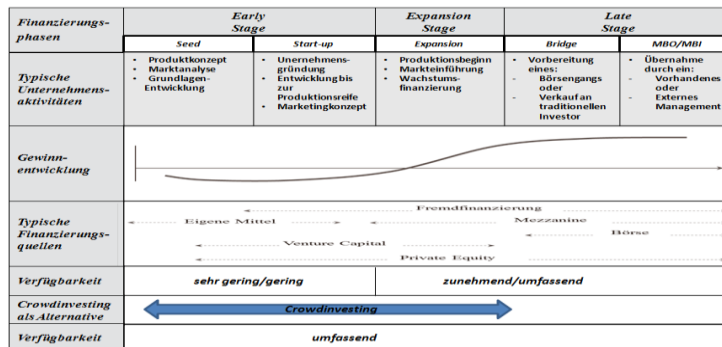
| Finanzierungs-phasen | Early Stage | | Expansion Stage | Late Stage | |
|---|---|---|---|---|---|
| | Seed | Start-up | Expansion | Bridge | MBO/MBI |
| Typische Unternehmens-aktivitäten | • Produktkonzept • Marktanalyse • Grundlagen-Entwicklung | • Unternehmens-gründung • Entwicklung bis zur Produktionsreife • Marketingkonzept | • Produktionsbeginn • Markteinführung • Wachstums-finanzierung | • Vorbereitung eines: - Börsengangs oder - Verkauf an traditionellen Investor | • Übernahme durch ein: - Vorhandenes oder - Externes Management |
| Gewinn-entwicklung | | | | | |
| Typische Finanzierungs-quellen | Eigene Mittel | Venture Capital | Fremdfinanzierung | Mezzanine | Börse |
| | | | Private Equity | | |
| Verfügbarkeit | sehr gering/gering | | zunehmend/umfassend | | |
| Crowdinvesting als Alternative | Crowdinvesting | | | | |
| Verfügbarkeit | umfassend | | | | |